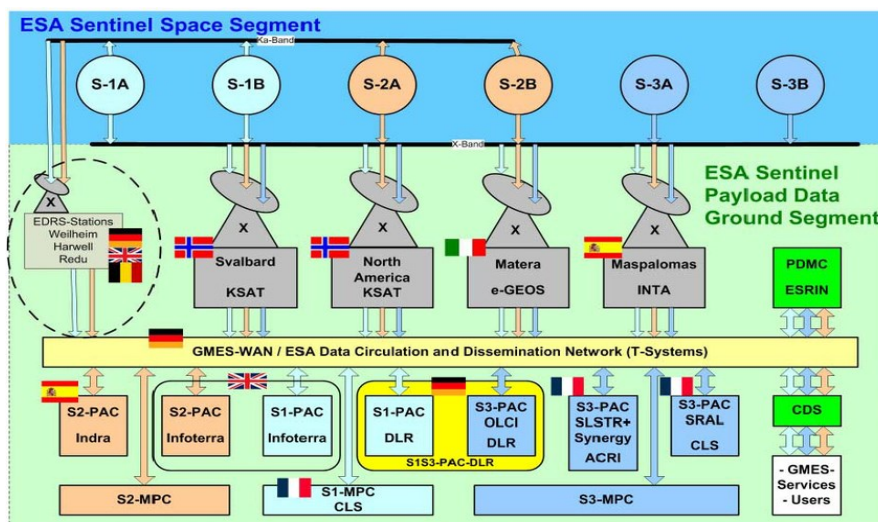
ESA Sentinel Space Segment

Ka-Band

S-1A

S-1B

S-2A

S-2B

S-3A

S-3B

X-Band

ESA Sentinel Payload Data Ground Segment

X

EDRS-Stations Weilheim Harwell Redu

X

Svalbard KSAT

X

North America KSAT

X

Matera e-GEOS

X

Maspalomas INTA

PDMC ESRIN

GMES-WAN / ESA Data Circulation and Dissemination Network (T-Systems)

S2-PAC Indra

S2-PAC Infoterra

S1-PAC Infoterra

S1-PAC DLR

S3-PAC OLCI DLR

S1S3-PAC-DLR

S3-PAC SLSTR+ Synergy ACRI

S3-PAC SRAL CLS

CDS

- GMES-Services
- Users

S2-MPC

S1-MPC CLS

S3-MPC